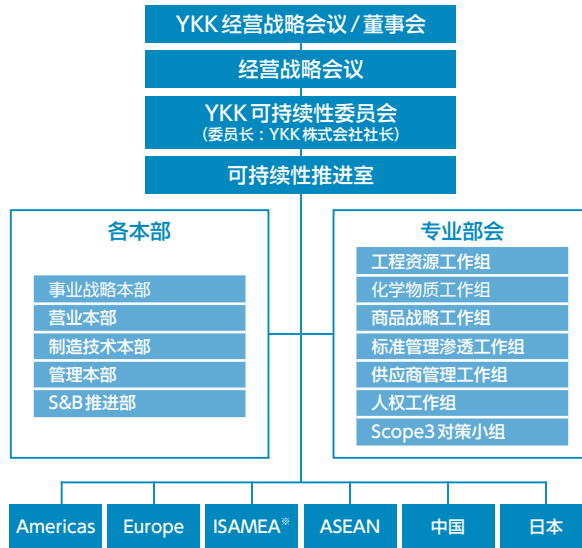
YKK 经营战略会议 / 董事会

经营战略会议

YKK 可持续性委员会
(委员长:YKK 株式会社社长)

可持续性推进室

各本部

事业战略本部
营业本部
制造技术本部
管理本部
S&B 推进部

专业部会

工程资源工作组
化学物质工作组
商品战略工作组
标准管理渗透工作组
供应商管理工作组
人权工作组
Scope3 对策小组

Americas
Europe
ISAMEA※
ASEAN
中国
日本